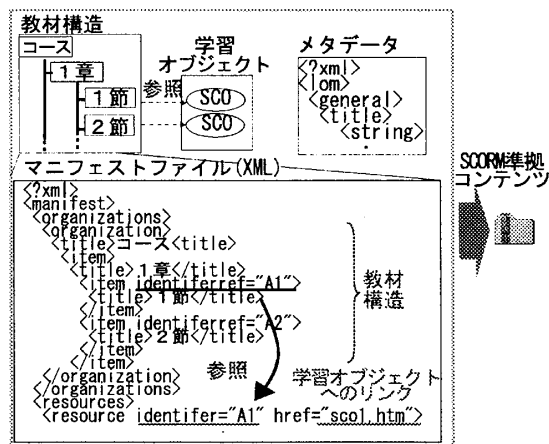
教材構造

コース

1章

1節

2節

参照

学習オブジェクト

SCO

SCO

メタデータ

<?xml>
<lom>
<general>
<title>
<string>

マニフェストファイル(XML)

SCORM準拠コンテンツ

<?xml>
<manifest>
<organizations>
<organization>
<title>コース<title>
<item>
<title>1章</title>
<item identiferref="A1">
<title>1節</title>
</item>
<item identiferref="A2">
<title>2節</title>
</item>
</item>
</organization>
</organizations>
<resources>
<resource identifer="A1" href="sco1.htm">

教材構造

参照

学習オブジェクトへのリンク